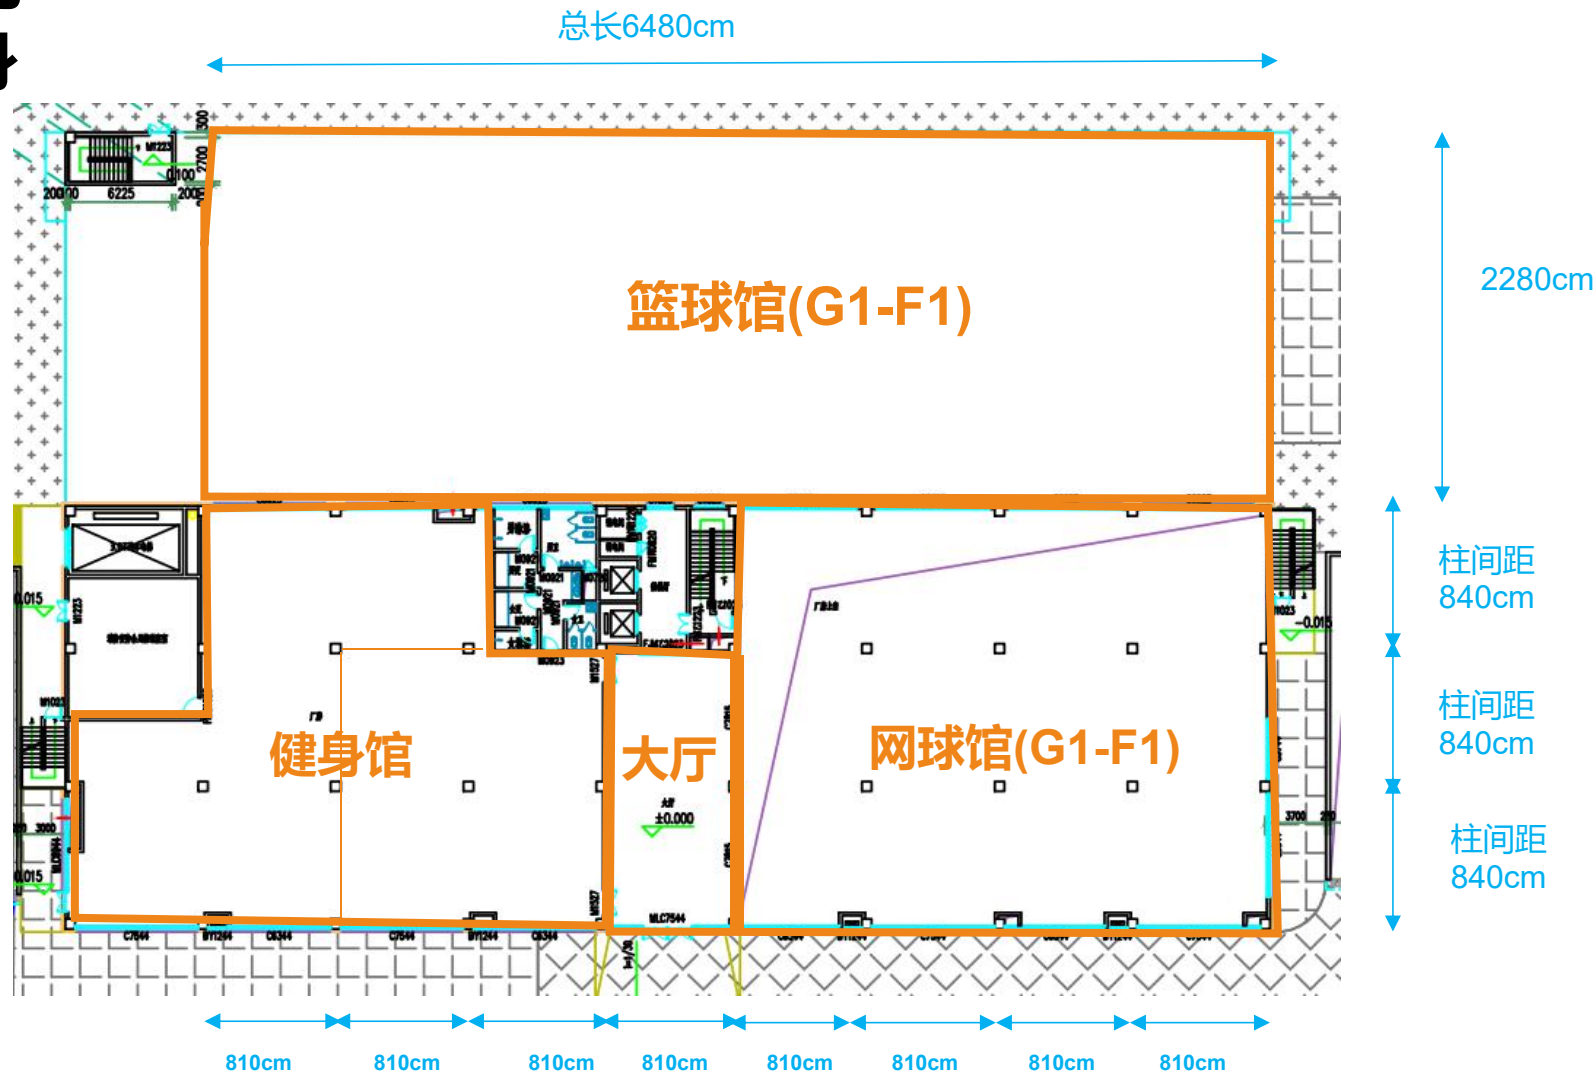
总长6480cm

2280cm

篮球馆(G1-F1)

柱间距 840cm

柱间距 840cm

柱间距 840cm

健身馆

大厅

±0.000

网球馆(G1-F1)

200 6225 200 100 2700 300

0.015

0.015

-0.015

3700

3000

810cm 810cm 810cm 810cm 810cm 810cm 810cm 810cm